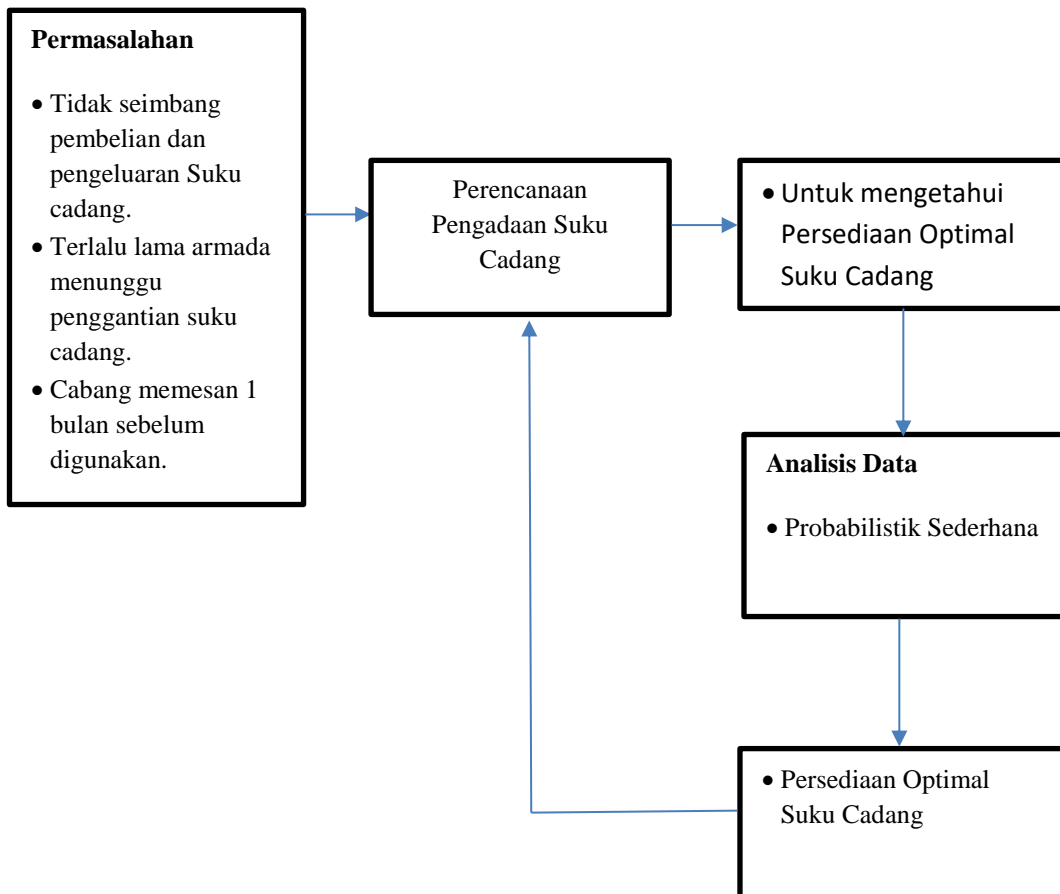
**Permasalahan**

- Tidak seimbang pembelian dan pengeluaran Suku cadang.
- Terlalu lama armada menunggu penggantian suku cadang.
- Cabang memesan 1 bulan sebelum digunakan.

Perencanaan Pengadaan Suku Cadang

- Untuk mengetahui Persediaan Optimal Suku Cadang

**Analisis Data**

- Probabilistik Sederhana

- Persediaan Optimal Suku Cadang